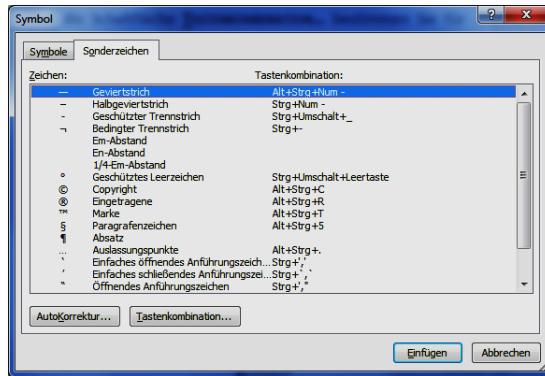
Symbol

Symbole Sonderzeichen

Zeichen: Tastenkombination:

| | | |
|---|---|---|
| — | Geviertstrich | Alt+Strg+Num - |
| – | Halbgeviertstrich | Strg+Num - |
| - | Geschützter Trennstrich | Strg+Umschalt+_ |
| ¬ | Bedingter Trennstrich | Strg+- |
| | Em-Abstand | |
| | En-Abstand | |
| | 1/4-Em-Abstand | |
| ° | Geschütztes Leerzeichen | Strg+Umschalt+Leertaste |
| © | Copyright | Alt+Strg+C |
| ® | Eingetragene | Alt+Strg+R |
| ™ | Marke | Alt+Strg+T |
| § | Paragrafenzeichen | Alt+Strg+5 |
| ¶ | Absatz | |
| … | Auslassungspunkte | Alt+Strg+. |
| ‘ | Einfaches öffnendes Anführungszeich... | Strg+',' |
| ’ | Einfaches schließendes Anführungszei... | Strg+',` |
| “ | Öffnendes Anführungszeichen | Strg+'," |

AutoKorrektur... Tastenkombination...

Einfügen Abbrechen